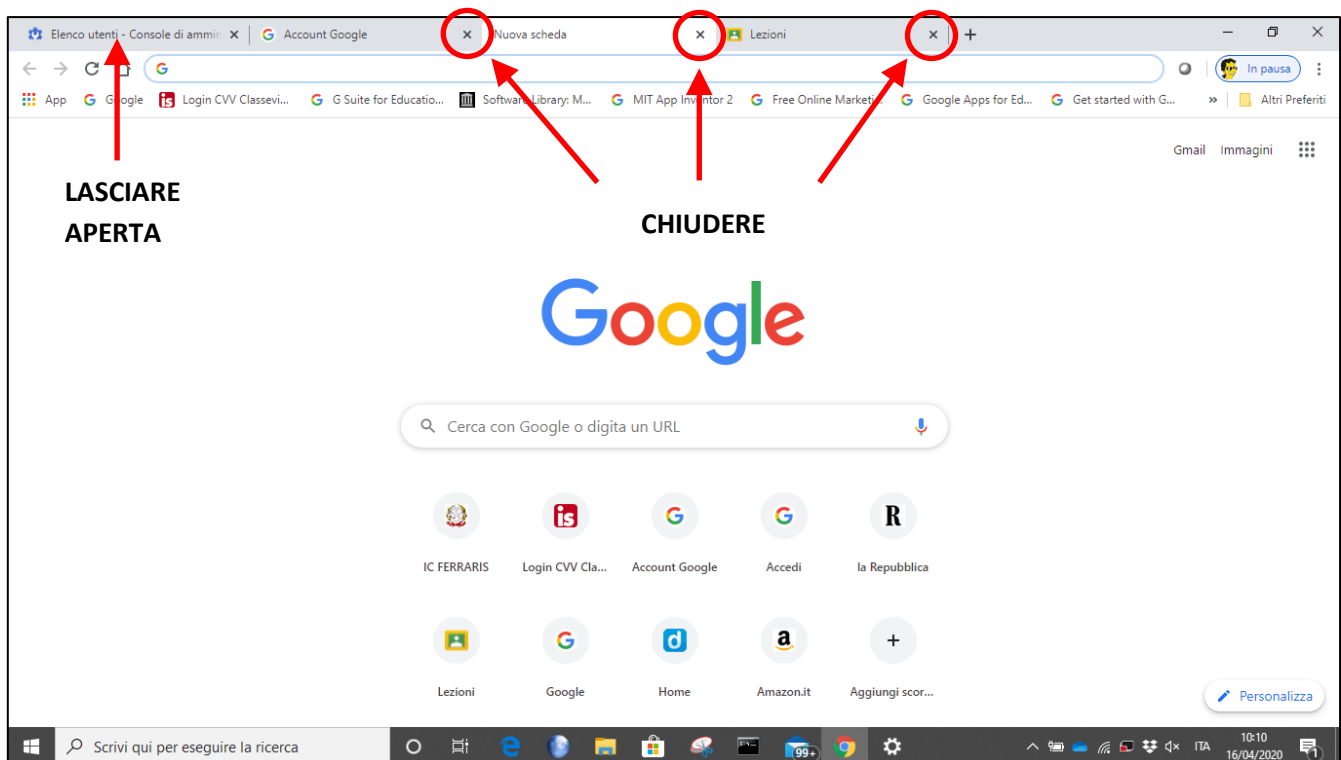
Elenco utenti - Console di ammin × Account Google × Nuova scheda × Lezioni × +

In pausa

App Google Login CVV Classevi... G Suite for Educatio... Software Library: M... MIT App Inventor 2 Free Online Marketi... Google Apps for Ed... Get started with G... » Altri Preferiti

Gmail Immagini

LASCIARE APERTA

CHIUDERE

Google

Cerca con Google o digita un URL

IC FERRARIS

Login CVV Cla...

Account Google

Accedi

la Repubblica

Lezioni

Google

Home

Amazon.it

Aggiungi scor...

Personalizza

Scrivi qui per eseguire la ricerca

99+

ITA

10:10
16/04/2020

1